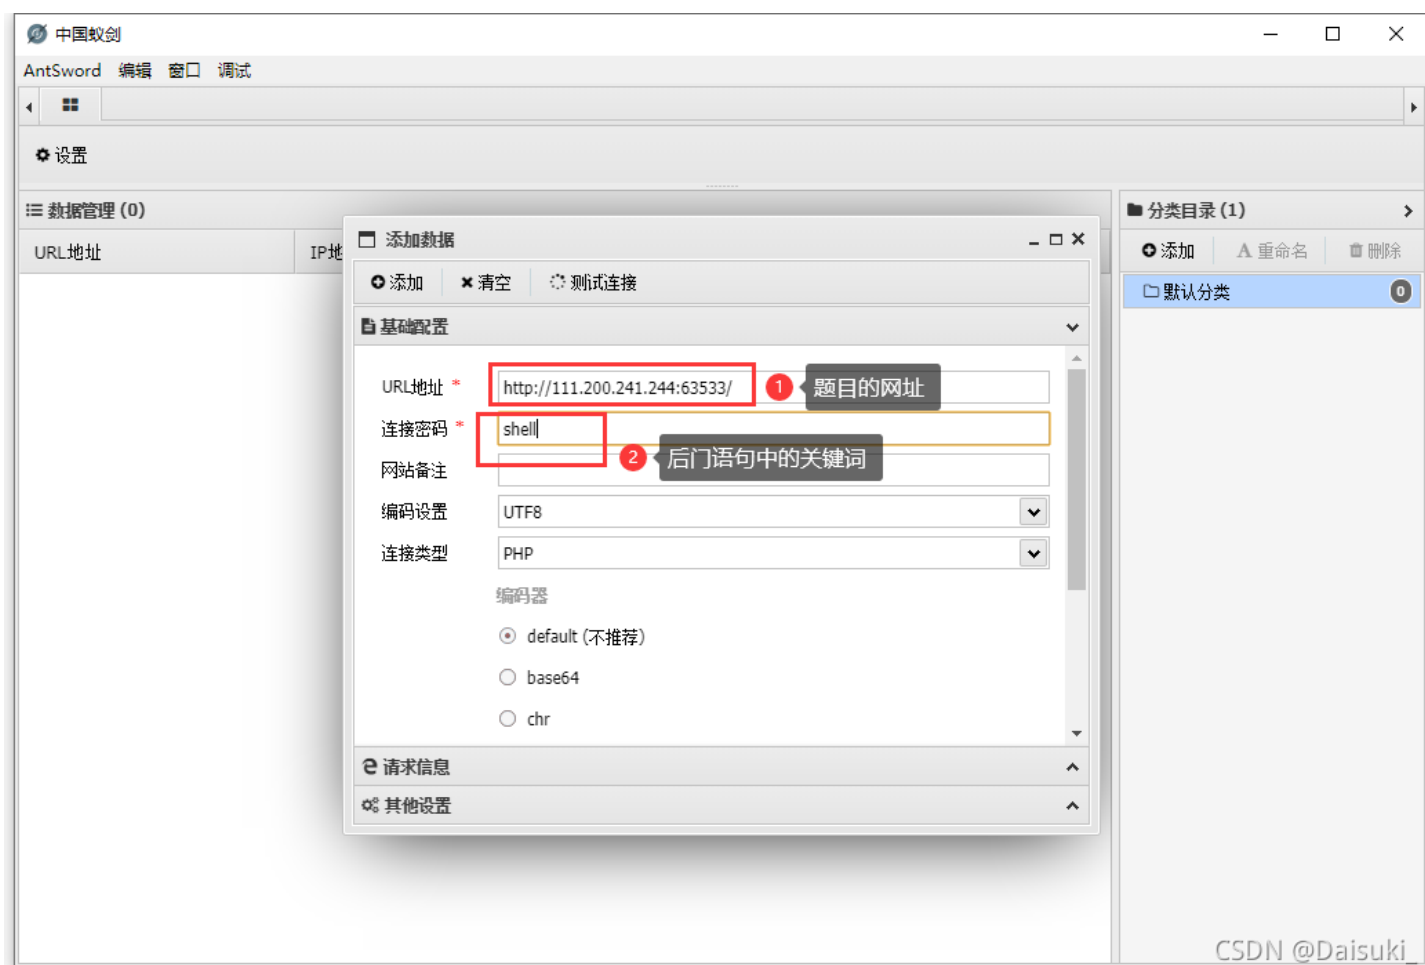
中国蚁剑

AntSword 编辑 窗口 调试

设置

数据管理 (0)

URL地址 IP地

添加数据

添加 清空 测试连接

基础配置

URL地址 * http://111.200.241.244:63533/ 1 题目的网址

连接密码 * shell 2 后门语句中的关键词

网站备注

编码设置 UTF8

连接类型 PHP

编码器

default (不推荐)

base64

chr

请求信息

其他设置

分类目录 (1)

添加 重命名 删除

默认分类 0

CSDN @Daisuki_